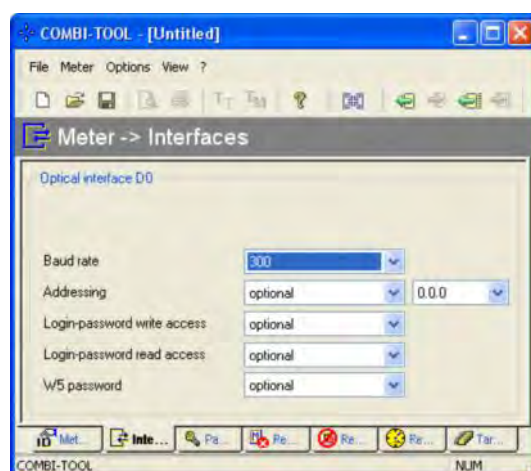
COMBI-TOOL - [Untitled]

File Meter Options View ?

Meter -> Interfaces

Optical interface D0

Baud rate 300

Addressing optional 0.0.0

Login-password write access optional

Login-password read access optional

W5 password optional

Met... Inte... Pa... Pe... Re... Re... Tar...

COMBI-TOOL NUM